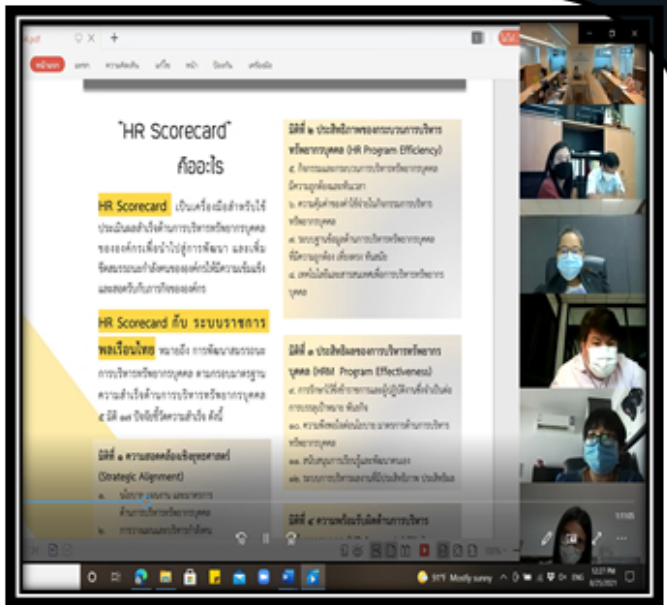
"HR Scorecard"
คืออะไร

HR Scorecard เป็นเครื่องมือสำหรับใช้ประเมินผลสำเร็จด้านการบริหารทรัพยากรบุคคลขององค์กรเพื่อนำไปสู่การพัฒนา และเพิ่มขีดสมรรถนะกำลังคนขององค์กรให้มีความเข้มแข็ง และสอดรับกับภารกิจขององค์กร

HR Scorecard กับ ระบบราชการพลเรือนไทย หมายถึง การพัฒนาสมรรถนะการบริหารทรัพยากรบุคคล ตามกรอบมาตรฐานความสำเร็จด้านการบริหารทรัพยากรบุคคล ๕ มิติ ๑๗ ปัจจัยชี้วัดความสำเร็จ ดังนี้

มิติที่ ๑ ความสอดคล้องเชิงยุทธศาสตร์ (Strategic Alignment)

มิติที่ ๒ ประสิทธิภาพของกระบวนการบริหารทรัพยากรบุคคล (HR Program Efficiency)
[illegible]

มิติที่ ๓ ประสิทธิผลของการบริหารทรัพยากรบุคคล (HRM Program Effectiveness)
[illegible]

มิติที่ ๔ ความพร้อมรับผิดด้านการบริหาร

91°F Mostly sunny
ENG
12:27 PM
8/25/2021